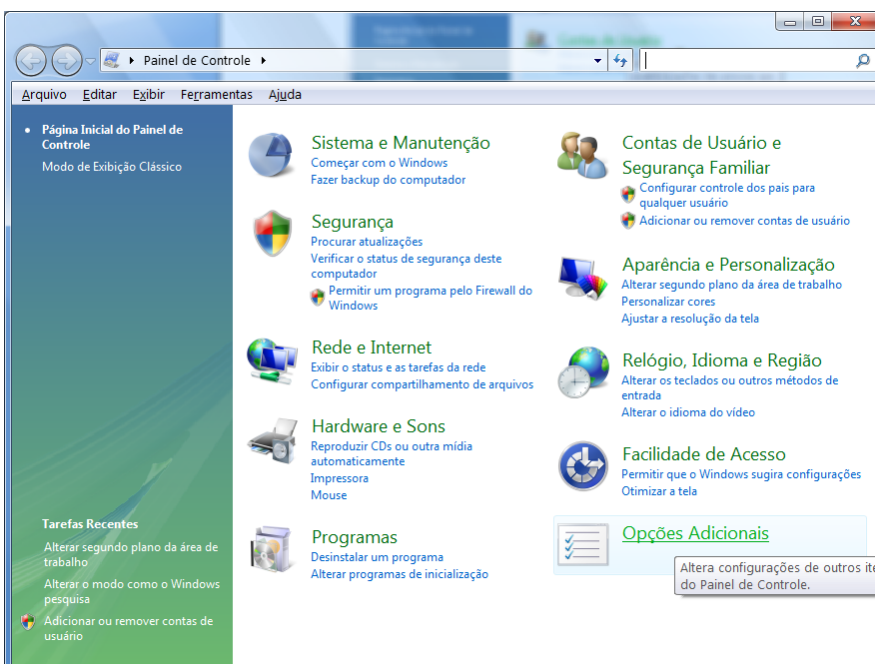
Painel de Controle

Arquivo Editar Exibir Ferramentas Ajuda

Página Inicial do Painel de Controle
Modo de Exibição Clássico

Tarefas Recentes
Alterar segundo plano da área de trabalho
Alterar o modo como o Windows pesquisa
Adicionar ou remover contas de usuário

Sistema e Manutenção
Começar com o Windows
Fazer backup do computador

Segurança
Procurar atualizações
Verificar o status de segurança deste computador
Permitir um programa pelo Firewall do Windows

Rede e Internet
Exibir o status e as tarefas da rede
Configurar compartilhamento de arquivos

Hardware e Sons
Reproduzir CDs ou outra mídia automaticamente
Impressora
Mouse

Programas
Desinstalar um programa
Alterar programas de inicialização

Contas de Usuário e Segurança Familiar
Configurar controle dos pais para qualquer usuário
Adicionar ou remover contas de usuário

Aparência e Personalização
Alterar segundo plano da área de trabalho
Personalizar cores
Ajustar a resolução da tela

Relógio, Idioma e Região
Alterar os teclados ou outros métodos de entrada
Alterar o idioma do vídeo

Facilidade de Acesso
Permitir que o Windows sugira configurações
Otimizar a tela

Opções Adicionais
Altera configurações de outros ite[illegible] do Painel de Controle.